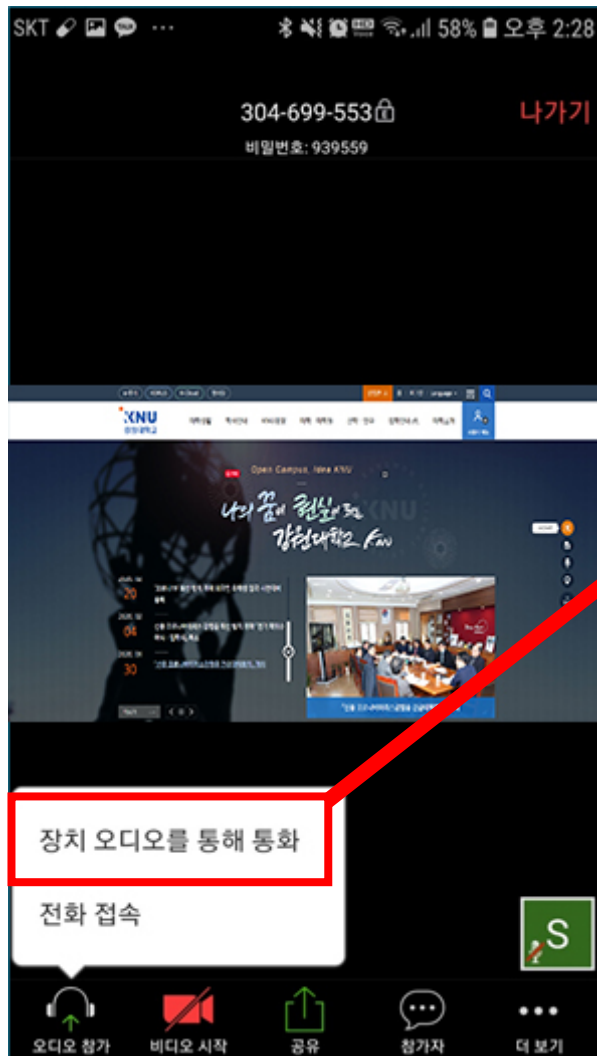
SKT ··· 58% 오후 2:28

304-699-553

나가기

비밀번호: 939559

KNU

Open Campus, Idea KNU

나의 꿈이 현실이 되는 강원대학교 KNU

20

04

30

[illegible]

장치 오디오를 통해 통화

전화 접속

S

오디오 참가

비디오 시작

공유

참가자

더 보기